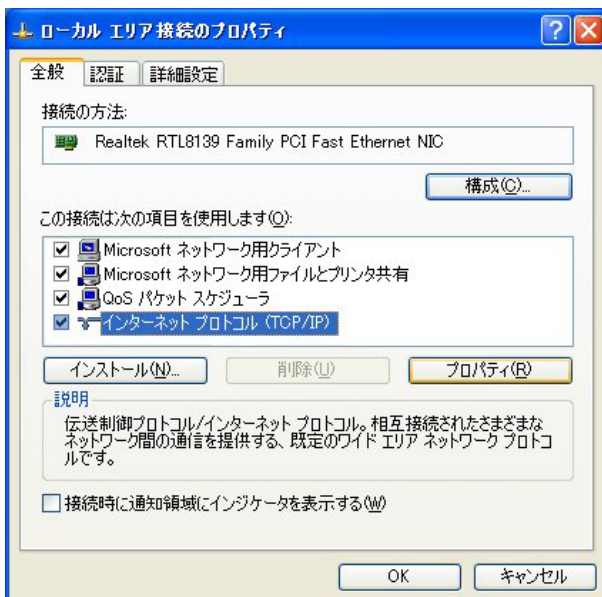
ローカル エリア接続のプロパティ

全般 | 認証 | 詳細設定

接続の方法:

Realtek RTL8139 Family PCI Fast Ethernet NIC

構成(C)...

この接続は次の項目を使用します(O):

☑ Microsoft ネットワーク用クライアント
☑ Microsoft ネットワーク用ファイルとプリンタ共有
☑ QoS パケット スケジューラ
☑ インターネット プロトコル (TCP/IP)

インストール(N)... | 削除(U) | プロパティ(R)

説明

伝送制御プロトコル/インターネット プロトコル。相互接続されたさまざまなネットワーク間の通信を提供する、既定のワイド エリア ネットワーク プロトコルです。

☐ 接続時に通知領域にインジケータを表示する(W)

OK | キャンセル